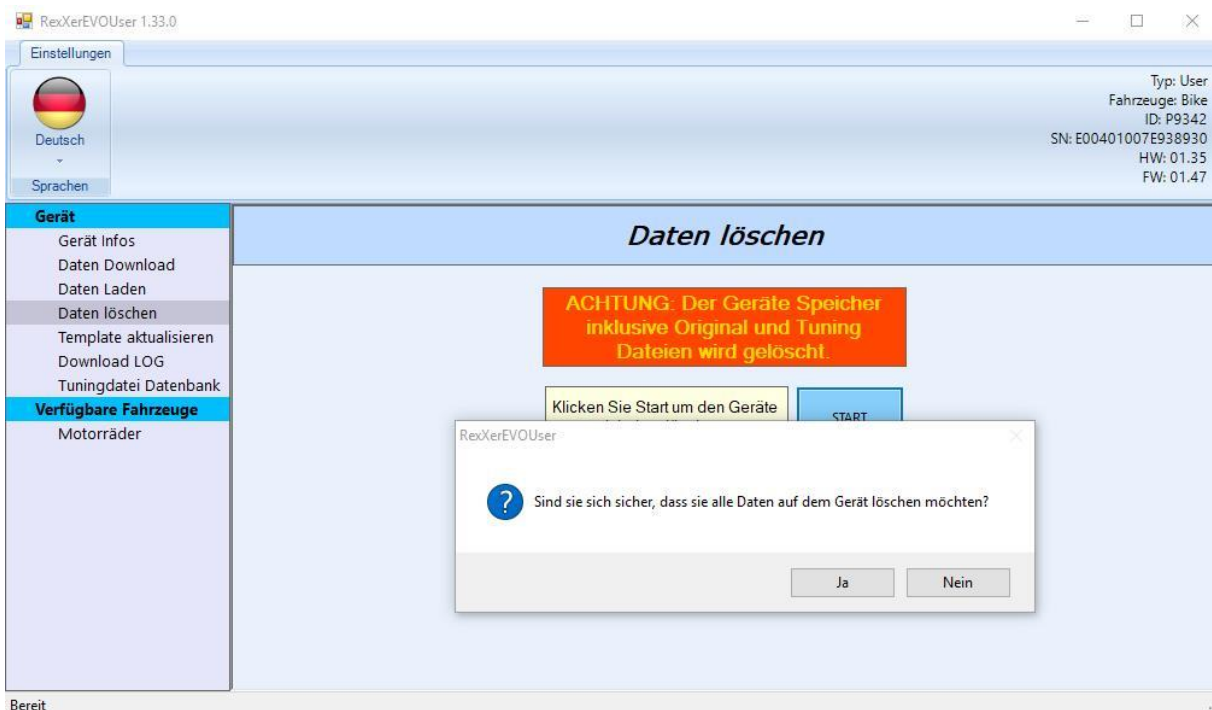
RexXerEVOUser 1.33.0

Einstellungen

Deutsch

Sprachen

Typ: User
Fahrzeuge: Bike
ID: P9342
SN: E00401007E938930
HW: 01.35
FW: 01.47

Gerät
Gerät Infos
Daten Download
Daten Laden
Daten löschen
Template aktualisieren
Download LOG
Tuningdatei Datenbank
Verfügbare Fahrzeuge
Motorräder

Daten löschen

ACHTUNG: Der Geräte Speicher inklusive Original und Tuning Dateien wird gelöscht.

Klicken Sie Start um den Geräte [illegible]

START

RexXerEVOUser

Sind sie sich sicher, dass sie alle Daten auf dem Gerät löschen möchten?

Ja

Nein

Bereit